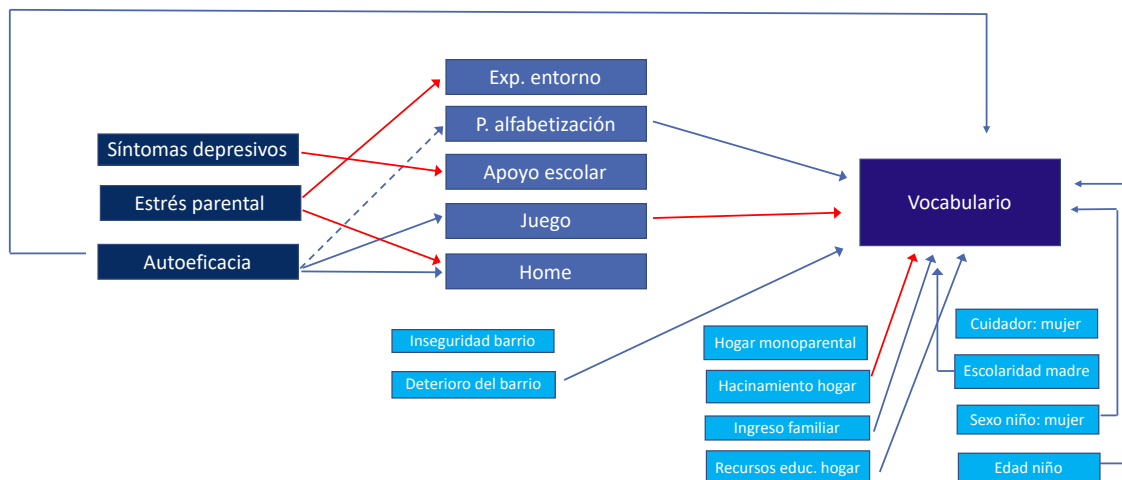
Exp. entorno

P. alfabetización

Síntomas depresivos

Apoyo escolar

Estrés parental

Juego

Autoeficacia

Home

Vocabulario

Inseguridad barrio

Deterioro del barrio

Hogar monoparental

Hacinamiento hogar

Ingreso familiar

Recursos educ. hogar

Cuidador: mujer

Escolaridad madre

Sexo niño: mujer

Edad niño